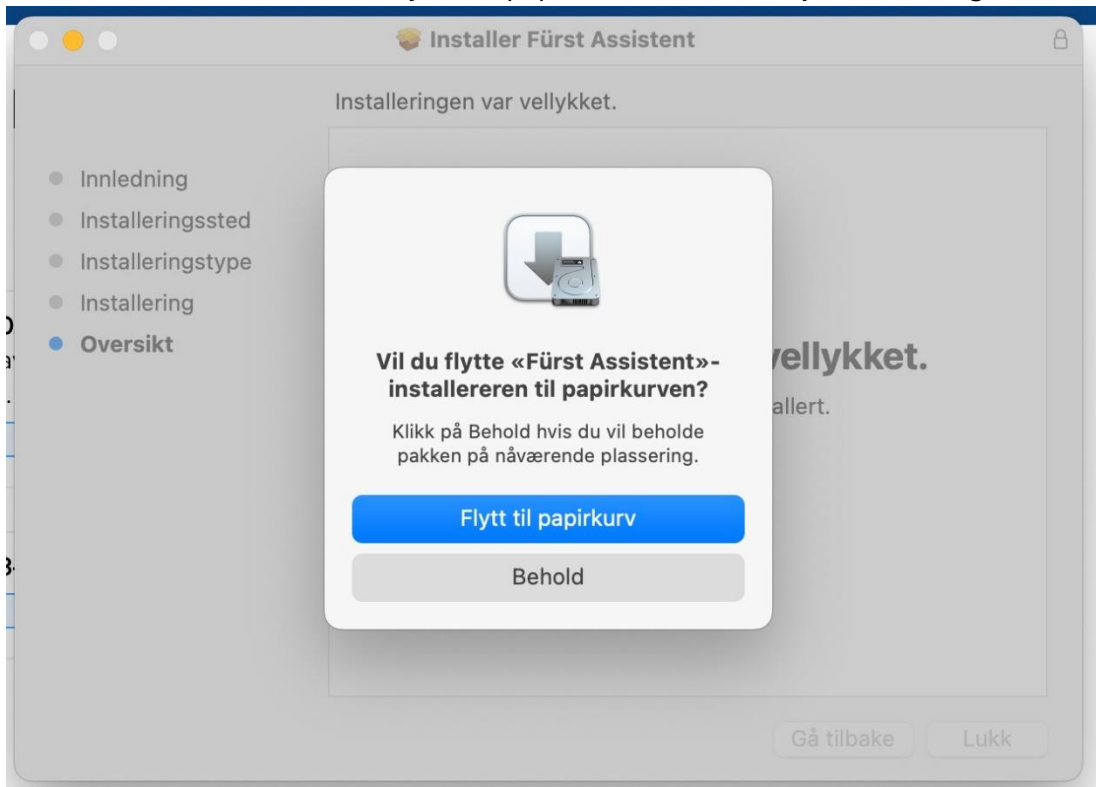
Installer Fürst Assistent

Installeringen var vellykket.

Innledning
Installeringssted
Installeringstype
Installering
Oversikt

vellykket.

allert.

Vil du flytte «Fürst Assistent»-installereren til papirkurven?

Klikk på Behold hvis du vil beholde pakken på nåværende plassering.

Flytt til papirkurv

Behold

Gå tilbake

Lukk